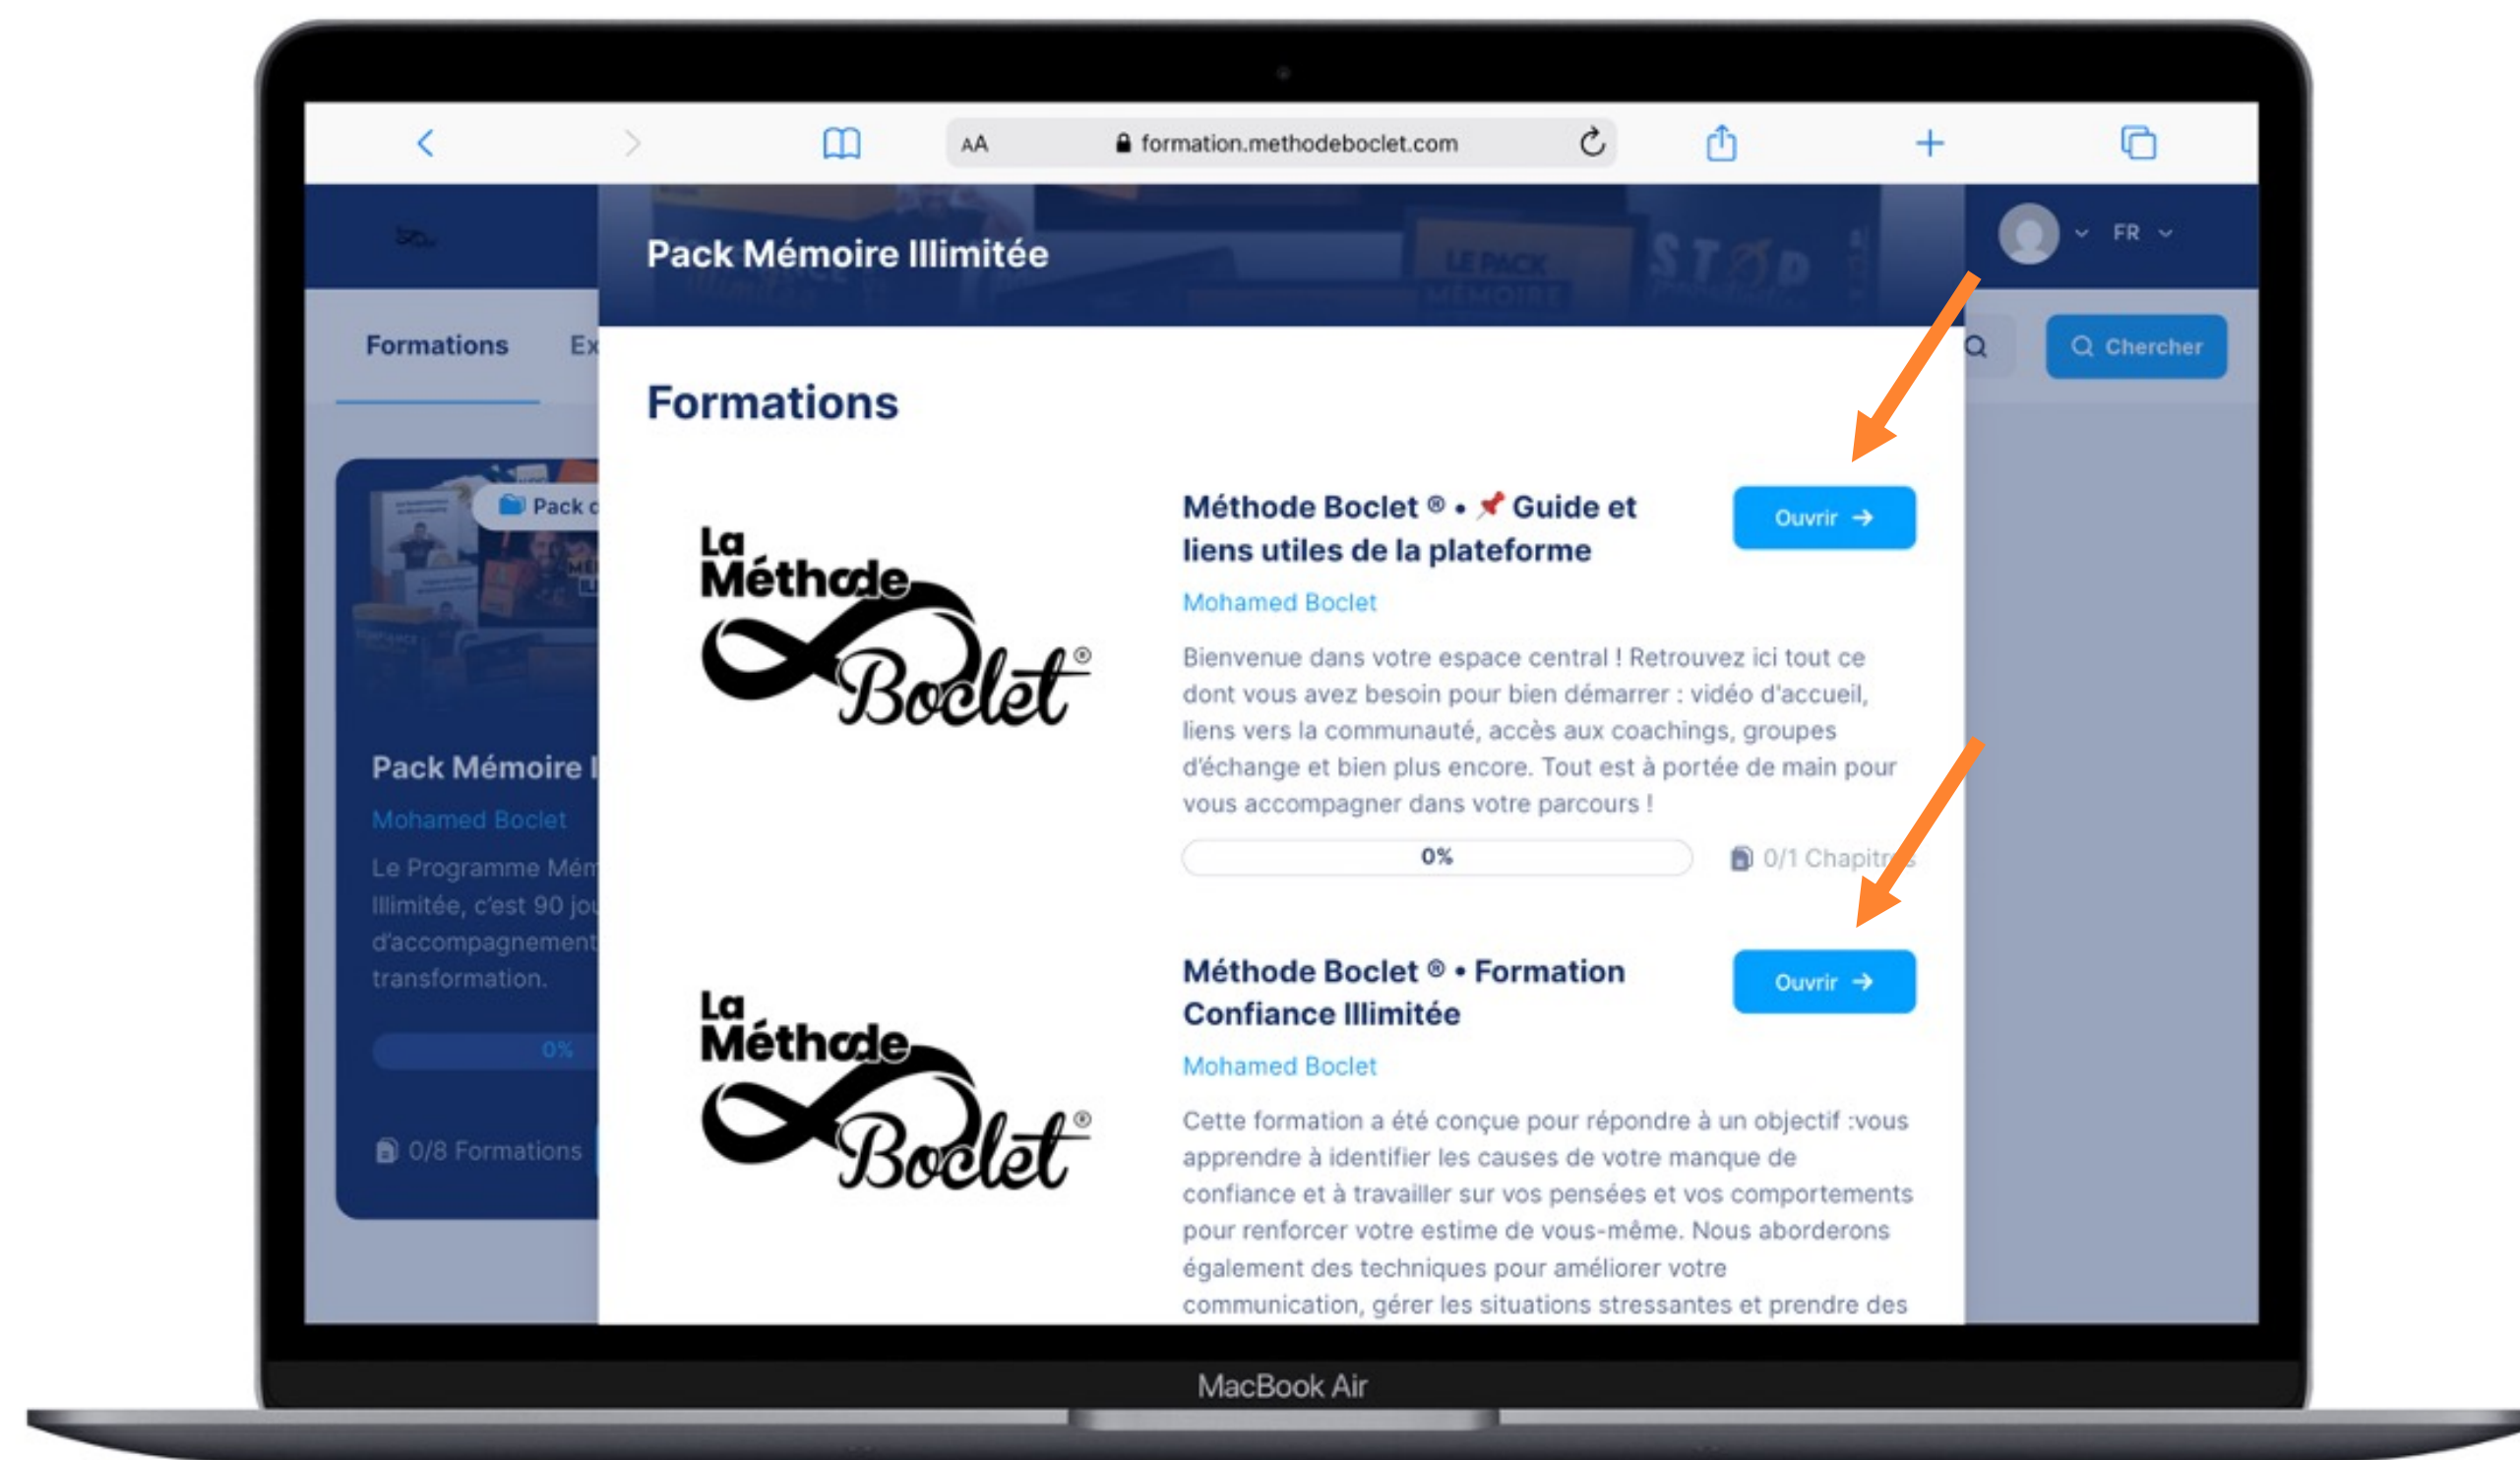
AA formation.methodeboclet.com

FR

Pack Mémoire Illimitée

Formations Ex

Chercher

Pack c

Pack Mémoire I

Mohamed Boclet

Le Programme Mém Illimitée, c'est 90 jo d'accompagnement transformation.

0%

0/8 Formations

Formations

La Méthode Boclet®

Méthode Boclet ® • 📌 Guide et liens utiles de la plateforme

Ouvrir →

Mohamed Boclet

Bienvenue dans votre espace central ! Retrouvez ici tout ce dont vous avez besoin pour bien démarrer : vidéo d'accueil, liens vers la communauté, accès aux coachings, groupes d'échange et bien plus encore. Tout est à portée de main pour vous accompagner dans votre parcours !

0%

0/1 Chapitres

La Méthode Boclet®

Méthode Boclet ® • Formation Confiance Illimitée

Ouvrir →

Mohamed Boclet

Cette formation a été conçue pour répondre à un objectif :vous apprendre à identifier les causes de votre manque de confiance et à travailler sur vos pensées et vos comportements pour renforcer votre estime de vous-même. Nous aborderons également des techniques pour améliorer votre communication, gérer les situations stressantes et prendre des

MacBook Air